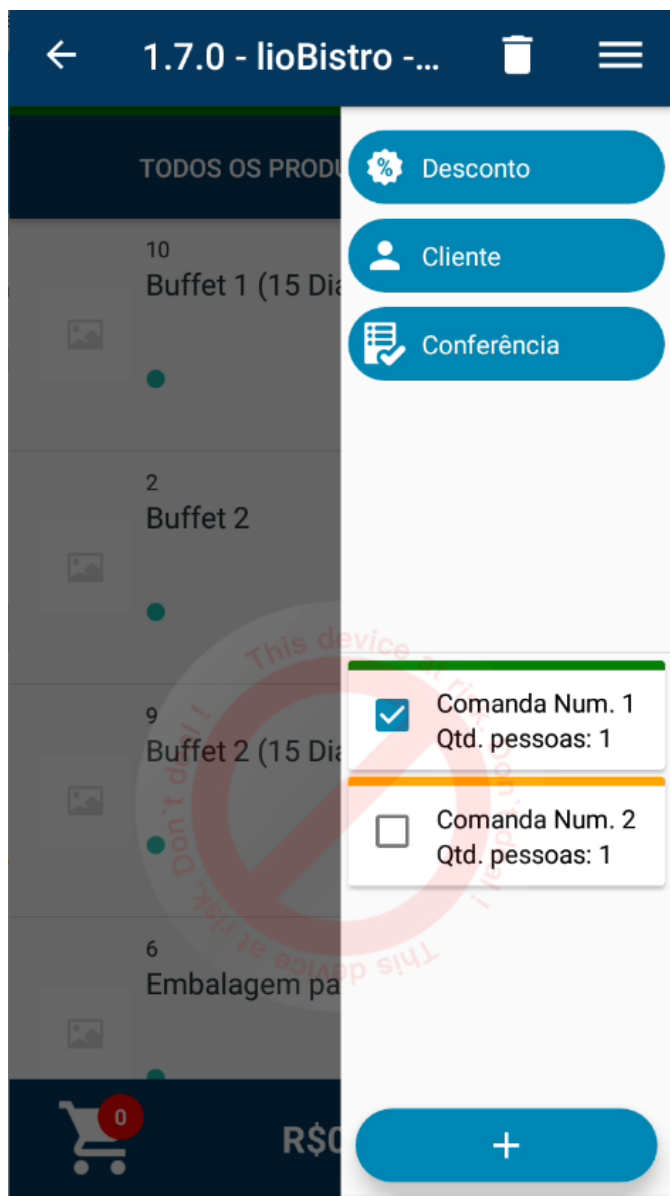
1.7.0 - lioBistro -...

TODOS OS PRODU

10
Buffet 1 (15 Dia

2
Buffet 2

9
Buffet 2 (15 Dia

6
Embalagem pa

0

R$0

Desconto

Cliente

Conferência

Comanda Num. 1
Qtd. pessoas: 1

Comanda Num. 2
Qtd. pessoas: 1

+

This device at risk, Don't deal !
This device at risk, Don't deal !